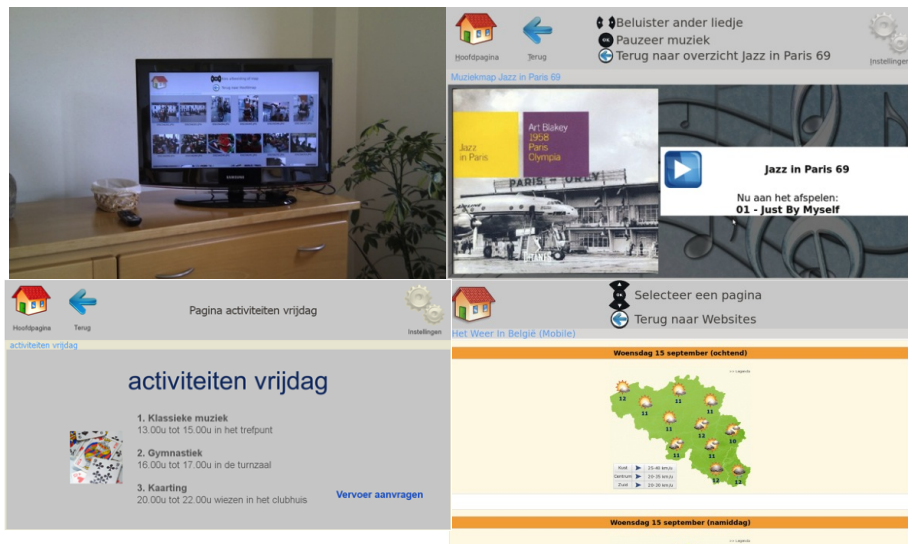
Hoofdpagina
Terug
Beluister ander liedje
Pauzeer muziek
Terug naar overzicht Jazz in Paris 69
Instellingen
Muziekmap Jazz in Paris 69
Jazz in Paris
Art Blakey 1958 Paris Olympia
PARIS ORLY
Jazz in Paris 69
Nu aan het afspelen:
01 - Just By Myself

Hoofdpagina
Terug
Pagina activiteiten vrijdag
Instellingen
activiteiten vrijdag
activiteiten vrijdag
1. Klassieke muziek
13.00u tot 15.00u in het trefpunt
2. Gymnastiek
16.00u tot 17.00u in de turnzaal
3. Kaarting
20.00u tot 22.00u wiezen in het clubhuis
Vervoer aanvragen

Hoofdpagina
Selecteer een pagina
Terug naar Websites
Het Weer In België (Mobile)
Woensdag 15 september (ochtend)
12
11
11
11
11
11
12
11
10
11
12
11
Woensdag 15 september (namiddag)